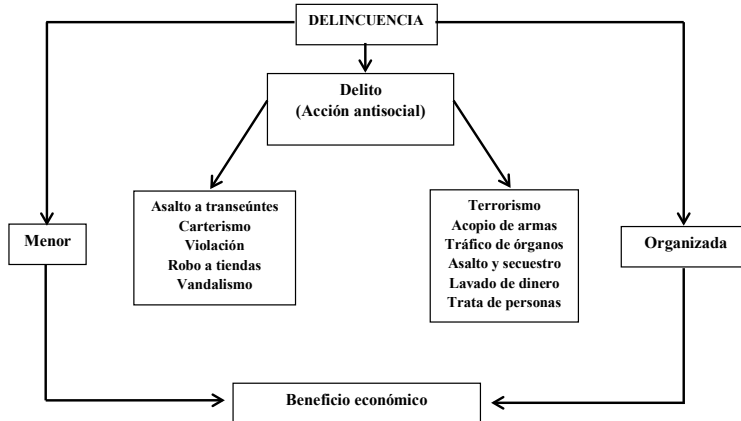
DELINCUENCIA

Delito
(Acción antisocial)

Menor

Asalto a transeúntes
Carterismo
Violación
Robo a tiendas
Vandalismo

Terrorismo
Acopio de armas
Tráfico de órganos
Asalto y secuestro
Lavado de dinero
Trata de personas

Organizada

Beneficio económico